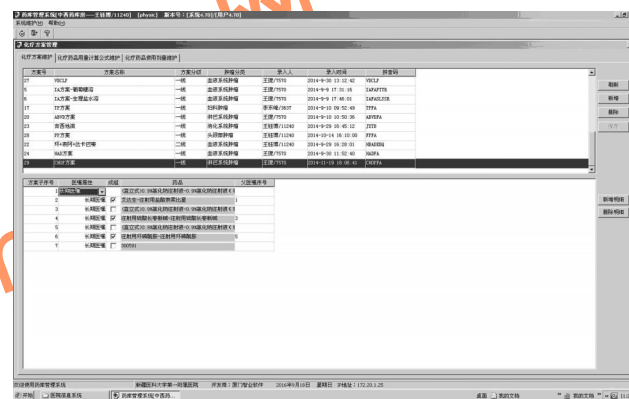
药库管理系统[中西药库房---王毓博[11240] [physic] 版本号:[系统6.70][用户6.70]
系统维护(S) 窗口(W)

化疗方案管理

化疗方案维护 | 化疗药品用量计算公式维护 | 化疗药品使用剂量维护

| 方案号 | 方案名称 | 方案分级 | 肿瘤分类 | 录入人 | 录入时间 | 拼音码 |
|---|---|---|---|---|---|---|
| 17 | VDCLP | 一线 | 血液系统肿瘤 | 王捷/7570 | 2014-9-30 13:12:42 | VDCLP |
| 5 | IA方案-紫霉素 | 一线 | 血液系统肿瘤 | 王捷/7570 | 2014-9-9 17:31:16 | IAFAPTYS |
| 6 | IA方案-去甲氧柔红 | 一线 | 血液系统肿瘤 | 王捷/7570 | 2014-9-9 17:46:01 | IAFAQJLJR |
| 17 | TP方案 | 一线 | 妇科肿瘤 | 李东峻/3637 | 2014-9-10 09:52:49 | TPFA |
| 21 | ABVD方案 | 一线 | 淋巴系统肿瘤 | 王毓博/11240 | 2014-9-29 10:50:35 | ABVDFA |
| 23 | 吉西他滨 | 一线 | 消化系统肿瘤 | 王毓博/11240 | 2014-9-29 10:45:12 | JXTB |
| 22 | PF方案 | 一线 | 头颈部肿瘤 | 王捷/7570 | 2014-10-14 16:10:00 | PFFA |
| 22 | HA+阿糖+吉西他滨 | 二线 | 血液系统肿瘤 | 王捷/7570 | 2014-9-29 10:29:31 | HEAHXNG |
| 24 | HAD方案 | 一线 | 血液系统肿瘤 | 王捷/7570 | 2014-9-30 11:52:40 | HADFA |
| 25 | CHOP方案 | 一线 | 淋巴系统肿瘤 | 王捷/7570 | 2014-11-19 18:08:41 | CHOPFA |

刷新
新增
删除
保存

| 方案子序号 | 医嘱属性 | 成组 | 药品 | 父医嘱序号 |
|---|---|---|---|---|
| 1 | 临时医嘱 | | | |
| 2 | 长期医嘱 | ☑ | (固定式)0.9%氯化钠注射液-0.9%氯化钠注射液 | 1 |
| 3 | 长期医嘱 | ☐ | 灭达全-注射用盐酸表柔比星 | |
| 4 | 长期医嘱 | ☑ | (固定式)0.9%氯化钠注射液-0.9%氯化钠注射液 | 3 |
| 5 | 长期医嘱 | ☑ | 注射用硫酸长春新碱-注射用硫酸长春新碱 | |
| 6 | 长期医嘱 | ☑ | (固定式)0.9%氯化钠注射液-0.9%氯化钠注射液 | 5 |
| 7 | 长期医嘱 | ☑ | 注射用环磷酰胺-注射用环磷酰胺 | |
| 8 | 长期医嘱 | ☐ | 800591 | |

新增明细
删除明细

欢迎使用药库管理系统 | 新疆医科大学第一附属医院 | 开发商:厦门智业软件 | 2016年9月8日 | 星期日 | IP地址:172.20.1.25

开始 | 医院信息系统 | 药库管理系统[中西药... | 桌面 | 我的文档 | 11: